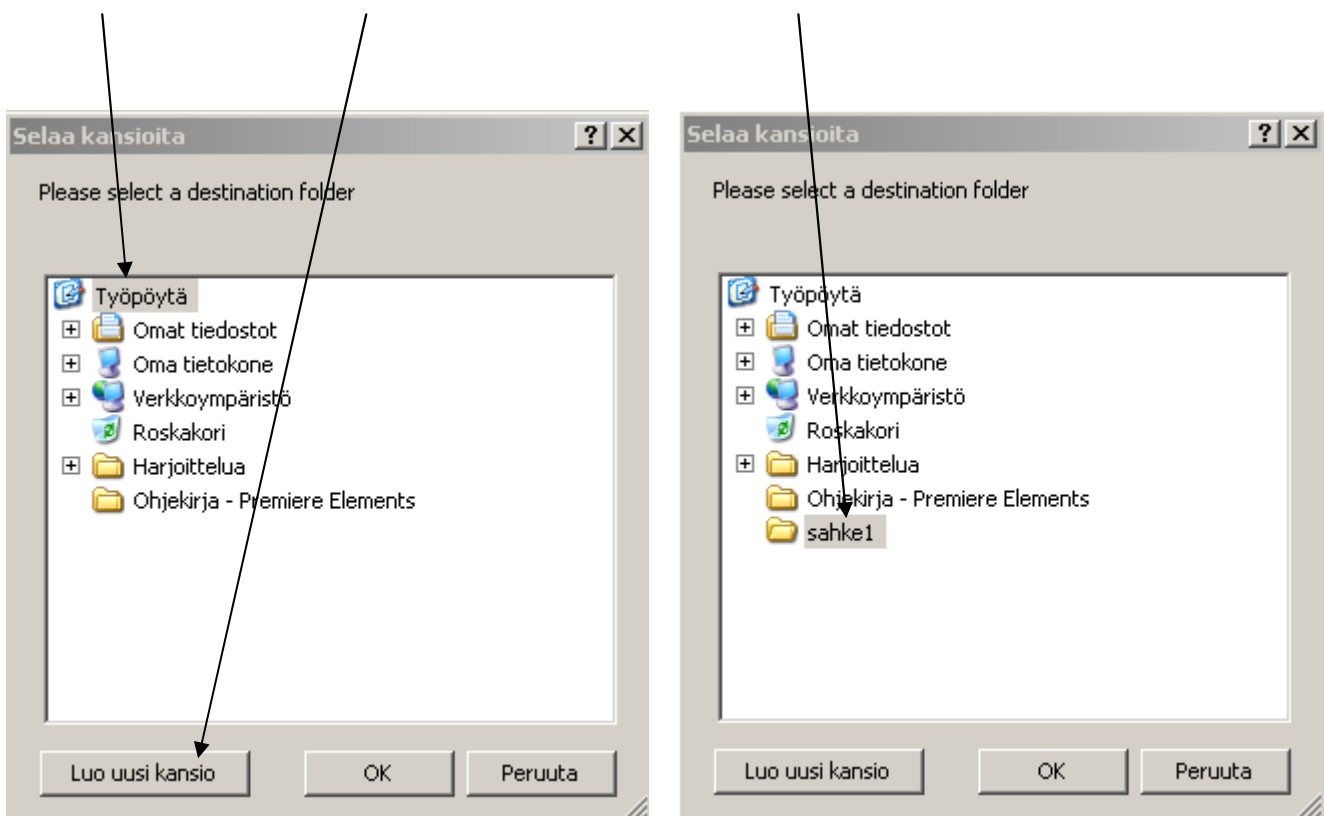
Selaa kansioita
?
X

Please select a destination folder

Työpöytä
Omat tiedostot
Oma tietokone
Verkkoympäristö
Roskakori
Harjoittelua
Ohjekirja - Premiere Elements

Luo uusi kansio
OK
Peruuta

Selaa kansioita
?
X

Please select a destination folder

Työpöytä
Omat tiedostot
Oma tietokone
Verkkoympäristö
Roskakori
Harjoittelua
Ohjekirja - Premiere Elements
sahke1

Luo uusi kansio
OK
Peruuta